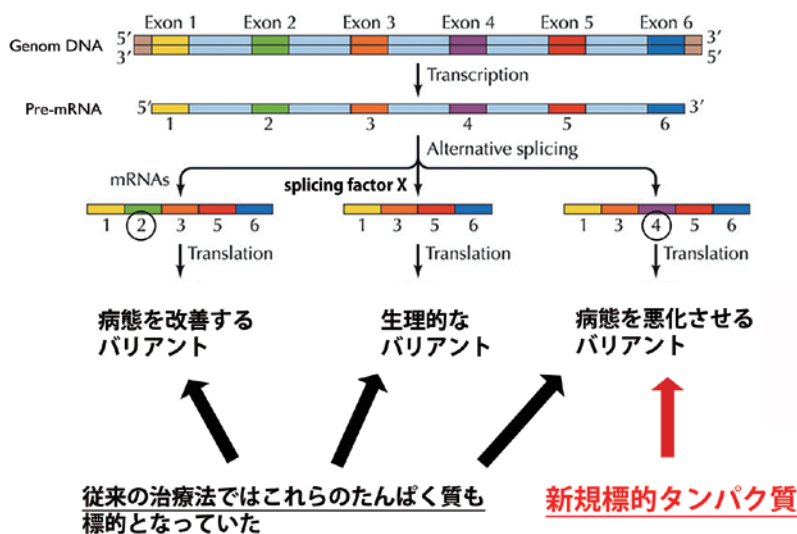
Exon 1 Exon 2 Exon 3 Exon 4 Exon 5 Exon 6

Genom DNA 5′ 3′ 3′ 5′

Transcription

Pre-mRNA 5′ 3′
1 2 3 4 5 6

Alternative splicing

mRNAs

splicing factor X

1 2 3 5 6

1 3 5 6

1 3 4 5 6

Translation

Translation

Translation

病態を改善する
バリアント

生理的な
バリアント

病態を悪化させる
バリアント

従来の治療法ではこれらのたんぱく質も
標的となっていた

新規標的タンパク質